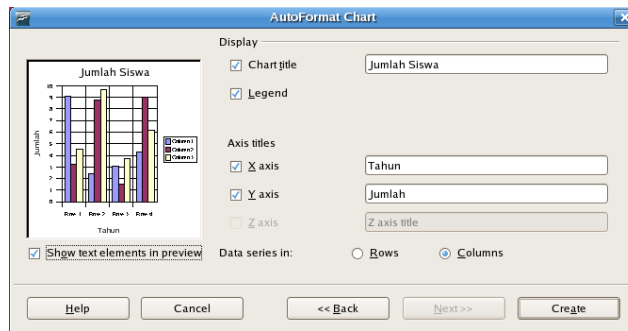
AutoFormat Chart

Jumlah Siswa

Jumlah

Column 1
Column 2
Column 3

Row 1 Row 2 Row 3 Row 4

Tahun

Show text elements in preview

Display

Chart title
Jumlah Siswa

Legend

Axis titles

X axis
Tahun

Y axis
Jumlah

Z axis
Z axis title

Data series in:
Rows
Columns

Help
Cancel
<< Back
Next >>
Create